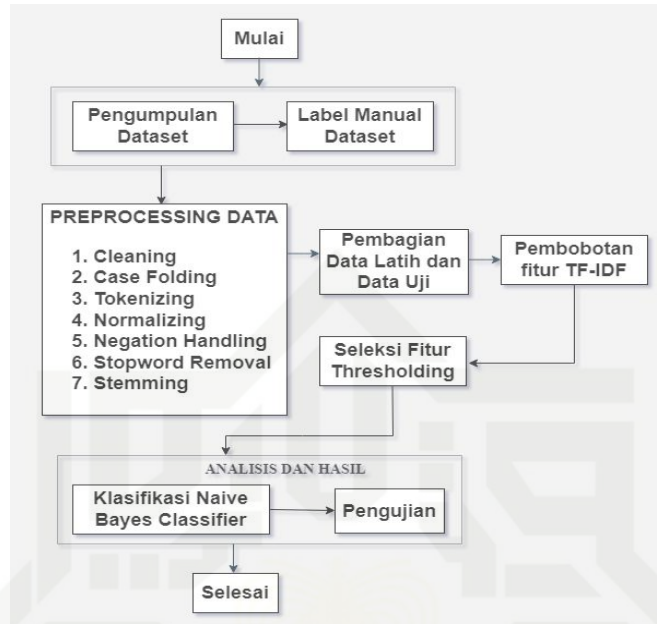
Mulai

Pengumpulan Dataset

Label Manual Dataset

PREPROCESSING DATA

1. Cleaning
2. Case Folding
3. Tokenizing
4. Normalizing
5. Negation Handling
6. Stopword Removal
7. Stemming

Pembagian Data Latih dan Data Uji

Pembobotan fitur TF-IDF

Seleksi Fitur Thresholding

ANALISIS DAN HASIL

Klasifikasi Naive Bayes Classifier

Pengujian

Selesai